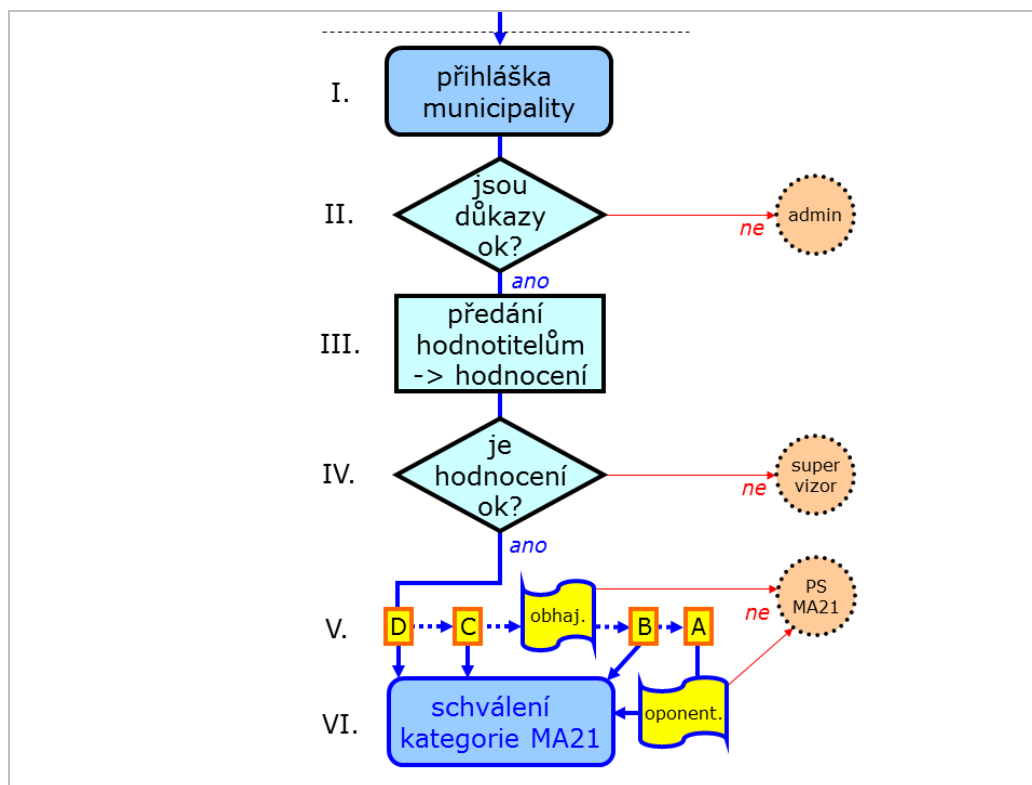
I.
přihláška municipality

II.
jsou důkazy ok?
ne
admin
ano

III.
předání hodnotitelům -> hodnocení

IV.
je hodnocení ok?
ne
super vizor
ano

V.
D
C
obhaj.
B
A
ne
PS MA21

VI.
schválení kategorie MA21
oponent.